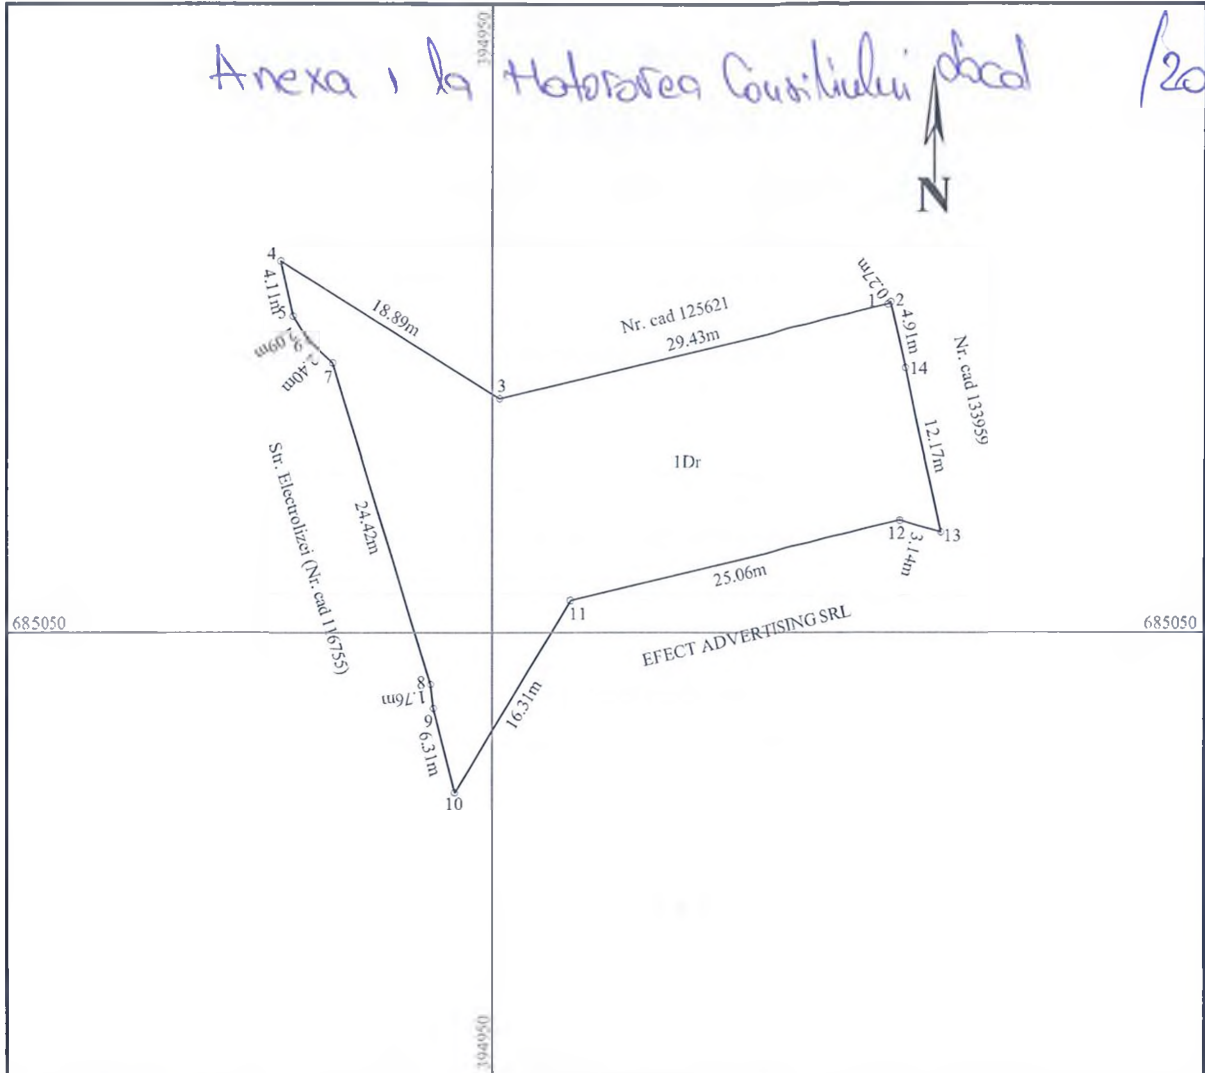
394950

Anexa 1 la Hotararea Consiliului Local /20

N

4
4.11m
5
6
0.09m
2.40m
7
18.89m
3
Nr. cad 125621
29.43m
1
0.27m
2
4.91m
14
Nr. cad 133959
12.17m
1Dr
Str. Electrolizei (Nr. cad 116755)
24.42m
12
3.14m
13
25.06m
11
685050
685050
EFECT ADVERTISING SRL
8
1.76m
9
6.31m
16.31m
10

394950